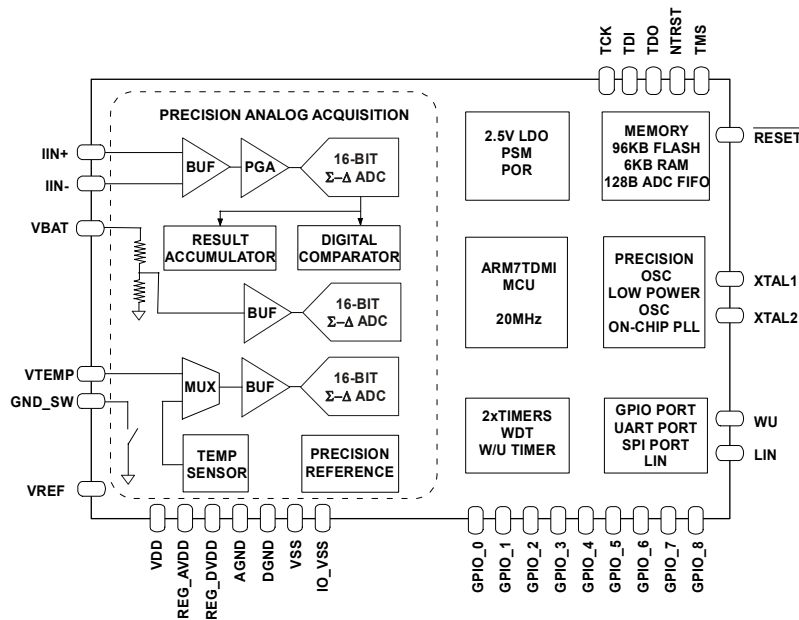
TCK TDI TDO NTRST TMS

PRECISION ANALOG ACQUISITION

IIN+
IIN-
BUF
PGA
16-BIT
Σ–Δ ADC

RESULT ACCUMULATOR
DIGITAL COMPARATOR

VBAT
BUF
16-BIT
Σ–Δ ADC

VTEMP
GND_SW
MUX
BUF
16-BIT
Σ–Δ ADC

TEMP SENSOR
PRECISION REFERENCE

VREF

2.5V LDO
PSM
POR

MEMORY
96KB FLASH
6KB RAM
128B ADC FIFO

$\overline{\text{RESET}}$

ARM7TDMI
MCU
20MHz

PRECISION OSC
LOW POWER OSC
ON-CHIP PLL

XTAL1
XTAL2

2xTIMERS
WDT
W/U TIMER

GPIO PORT
UART PORT
SPI PORT
LIN

WU
LIN

VDD REG_AVDD REG_DVDD AGND DGND VSS IO_VSS

GPIO_0 GPIO_1 GPIO_2 GPIO_3 GPIO_4 GPIO_5 GPIO_6 GPIO_7 GPIO_8